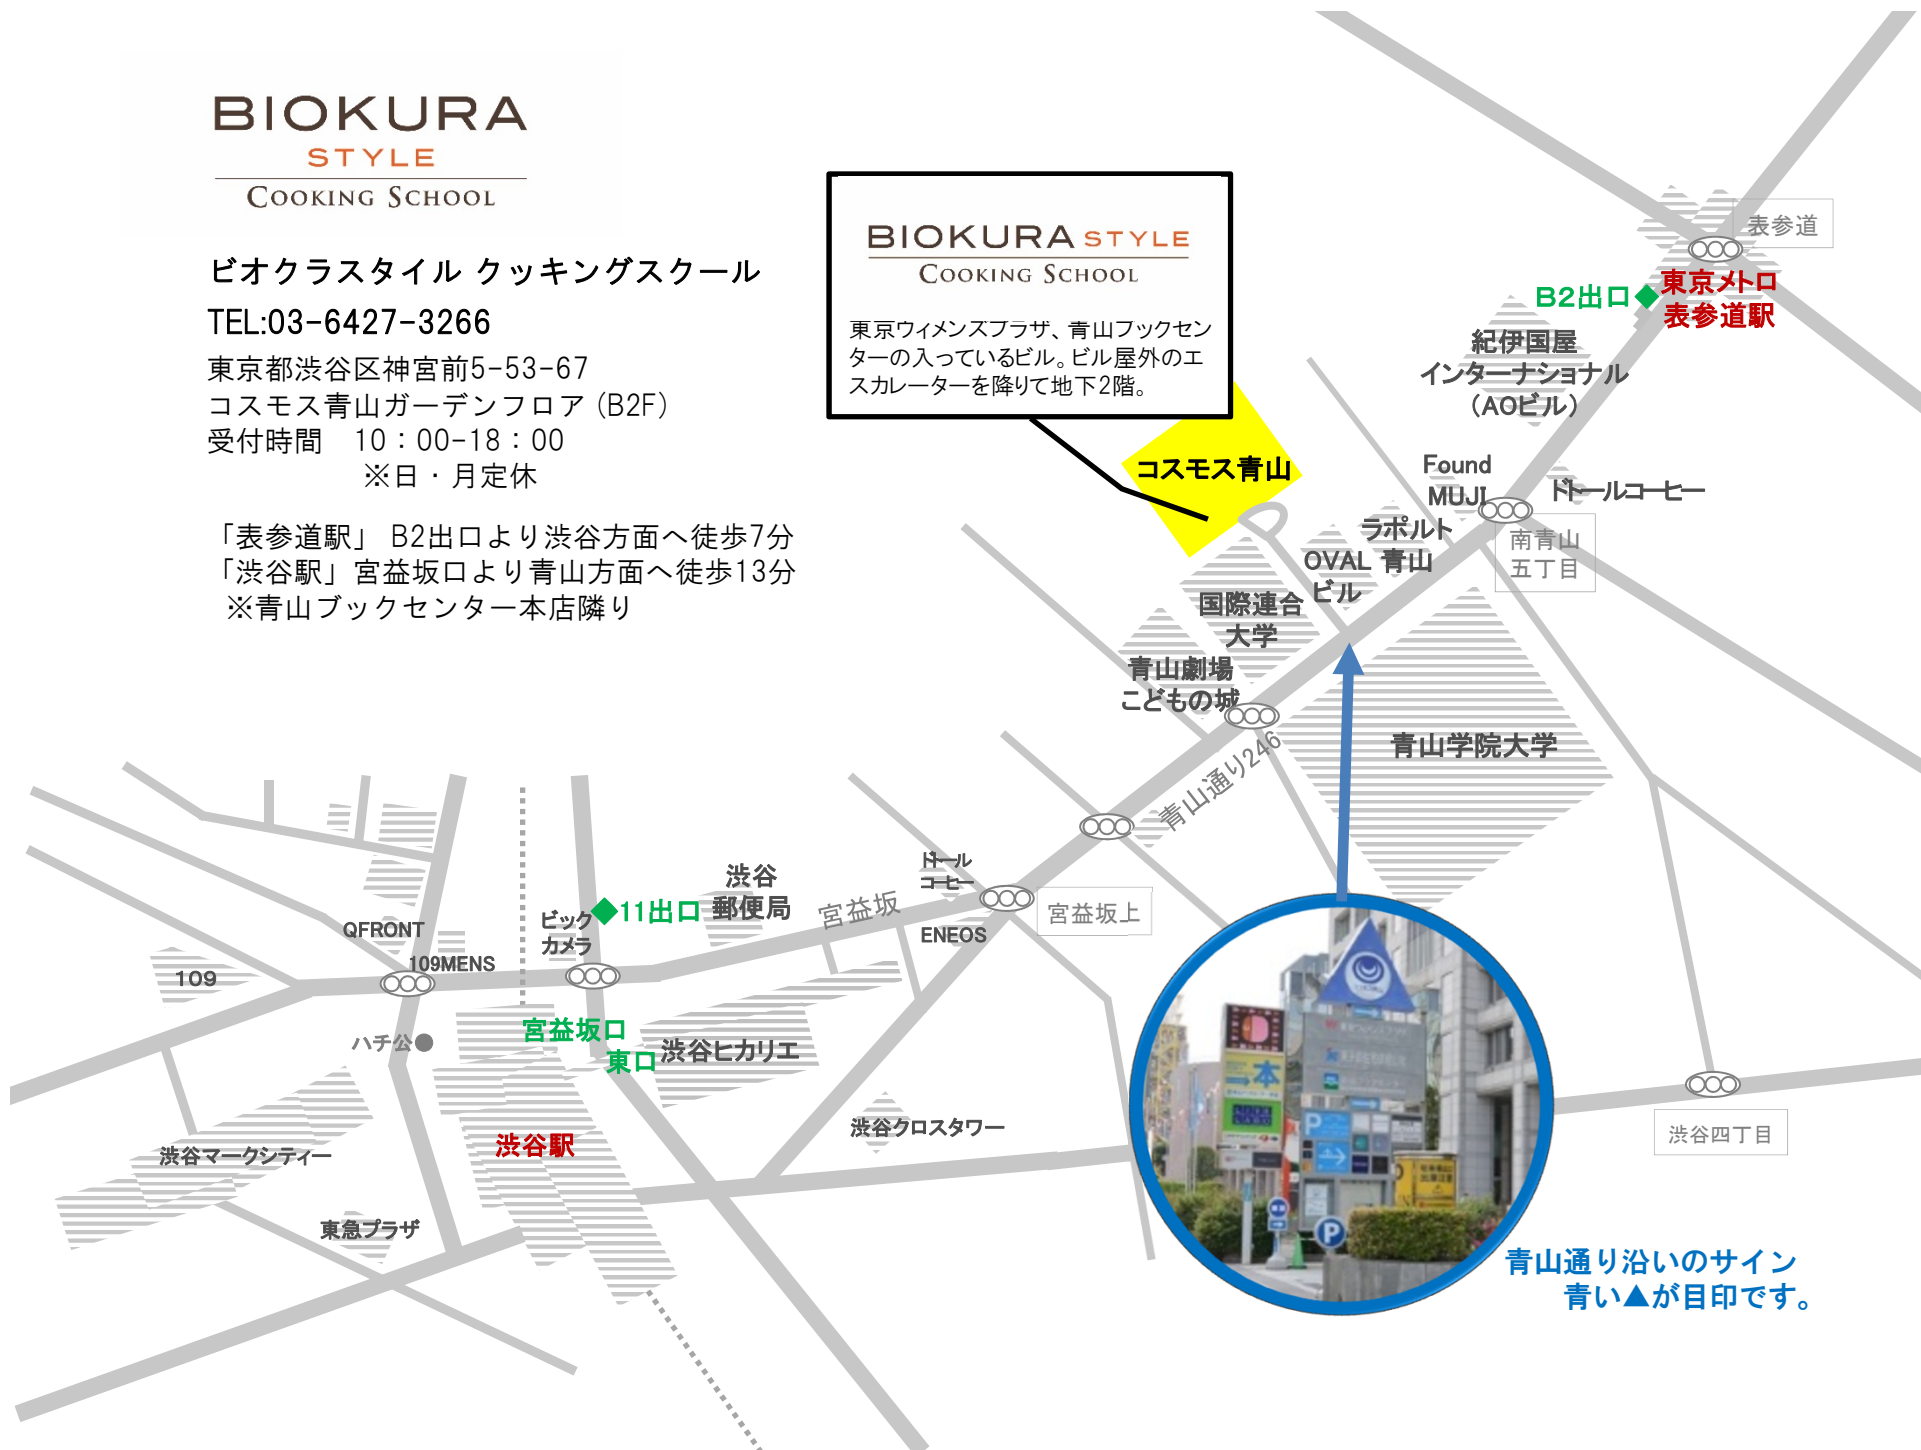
BIOKURA
STYLE
COOKING SCHOOL

ビオクラスタイル クッキングスクール
TEL:03-6427-3266
東京都渋谷区神宮前5-53-67
コスモス青山ガーデンフロア (B2F)
受付時間 10：00-18：00
※日・月定休

「表参道駅」 B2出口より渋谷方面へ徒歩7分
「渋谷駅」宮益坂口より青山方面へ徒歩13分
※青山ブックセンター本店隣り

BIOKURA STYLE
COOKING SCHOOL

東京ウィメンズプラザ、青山ブックセンターの入っているビル。ビル屋外のエスカレーターを降りて地下2階。

コスモス青山

表参道
B2出口
東京メトロ
表参道駅
紀伊国屋
インターナショナル
（AOビル）
Found
MUJI
ドトールコーヒー
南青山
五丁目
ラポルト
OVAL 青山
ビル
国際連合
大学
青山劇場
こどもの城
青山学院大学
青山通り246
ドトール
コーヒー
宮益坂上
ENEOS
宮益坂
渋谷
郵便局
ビック
カメラ
11出口
QFRONT
109MENS
109
ハチ公
宮益坂口
東口
渋谷ヒカリエ
渋谷駅
渋谷クロスタワー
渋谷マークシティー
東急プラザ
渋谷四丁目

青山通り沿いのサイン
青い▲が目印です。